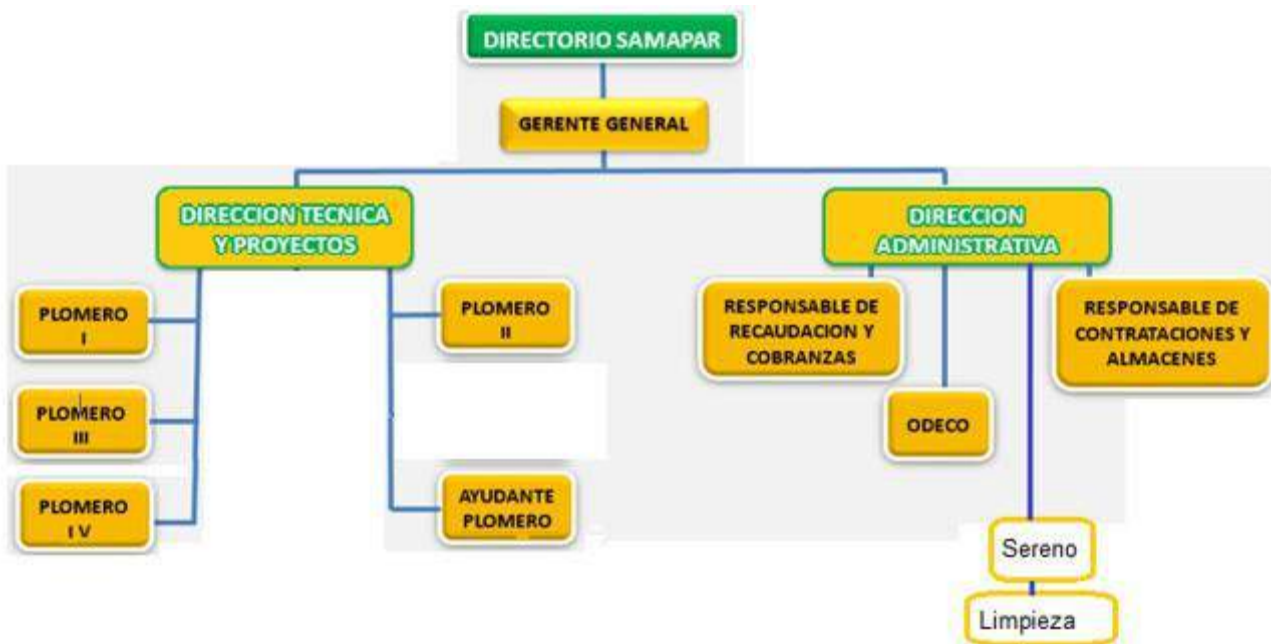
DIRECTORIO SAMAPAR

GERENTE GENERAL

DIRECCION TECNICA Y PROYECTOS

DIRECCION ADMINISTRATIVA

PLOMERO I

PLOMERO III

PLOMERO I V

PLOMERO II

AYUDANTE PLOMERO

RESPONSABLE DE RECAUDACION Y COBRANZAS

ODECO

RESPONSABLE DE CONTRATACIONES Y ALMACENES

Sereno

Limpieza